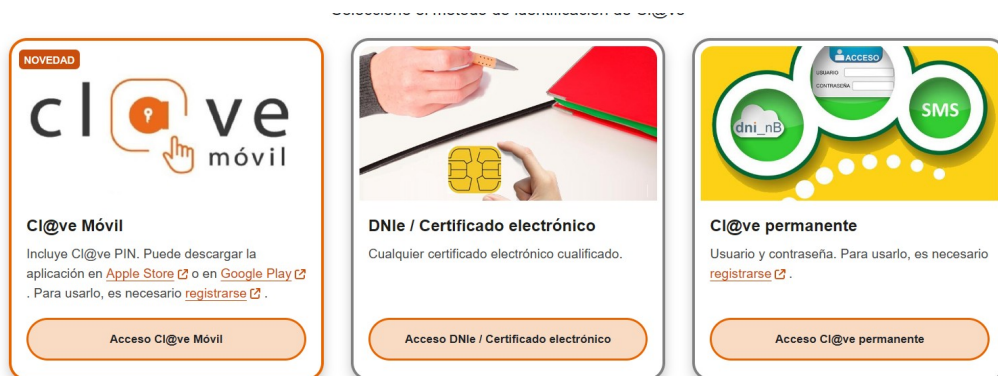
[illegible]

NOVEDAD

cl@ve móvil

Cl@ve Móvil

Incluye Cl@ve PIN. Puede descargar la aplicación en Apple Store o en Google Play . Para usarlo, es necesario registrarse .

Acceso Cl@ve Móvil

DNIe / Certificado electrónico

Cualquier certificado electrónico cualificado.

Acceso DNIe / Certificado electrónico

ACCESO
USUARIO
CONTRASEÑA
dni_nB
SMS

Cl@ve permanente

Usuario y contraseña. Para usarlo, es necesario registrarse .

Acceso Cl@ve permanente